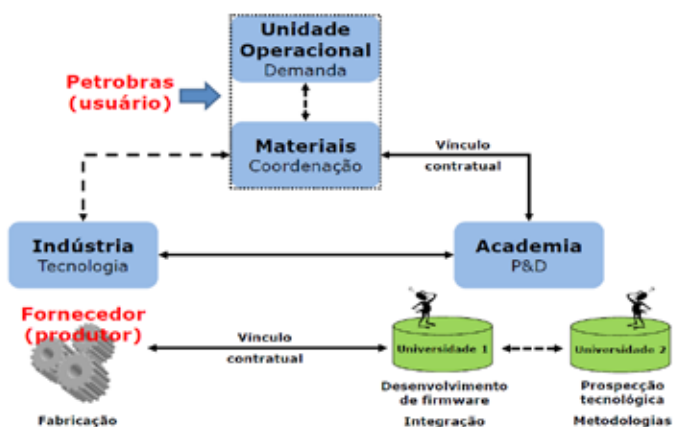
Unidade Operacional
Demanda

Petrobras
(usuário)

Materiais
Coordenação

Vínculo
contratual

Indústria
Tecnologia

Academia
P&D

Fornecedor
(produtor)

Vínculo
contratual

Universidade 1

Universidade 2

Fabricação

Desenvolvimento de firmware

Integração

Prospecção tecnológica

Metodologias